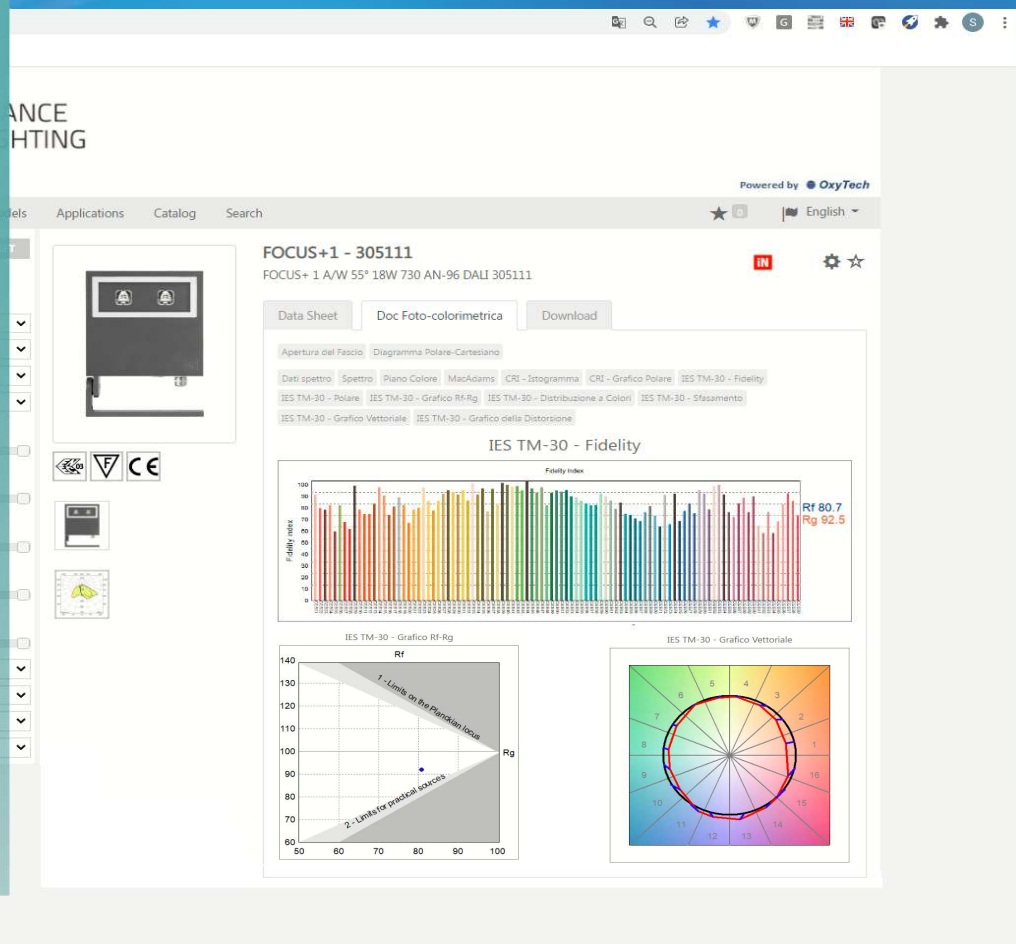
ANCE
HTING

Powered by OxyTech

dels Applications Catalog Search

English

FOCUS+1 - 305111
FOCUS+ 1 A/W 55° 18W 730 AN-96 DALI 305111

iN

Data Sheet | Doc Foto-colorimetrica | Download

Apertura del Fascio | Diagramma Polare-Cartesiano

Dati spettro | Spettro | Piano Colore | MacAdams | CRI - Istogramma | CRI - Grafico Polare | IES TM-30 - Fidelity | IES TM-30 - Polare | IES TM-30 - Grafico Rf-Rg | IES TM-30 - Distribuzione a Colori | IES TM-30 - Sfasamento | IES TM-30 - Grafico Vettoriale | IES TM-30 - Grafico della Distorsione

IES TM-30 - Fidelity

Fidelity Index

Fidelity index

100 90 80 70 60 50 40 30 20 10 0

Rf 80.7
Rg 92.5

IES TM-30 - Grafico Rf-Rg

Rf

140 130 120 110 100 90 80 70 60

1 - Limits on the Planckian locus

2 - Limits for practical sources

Rg

50 60 70 80 90 100

IES TM-30 - Grafico Vettoriale

5 4 3 2 1 16 15 14 13 12 11 10 9 8 7 6